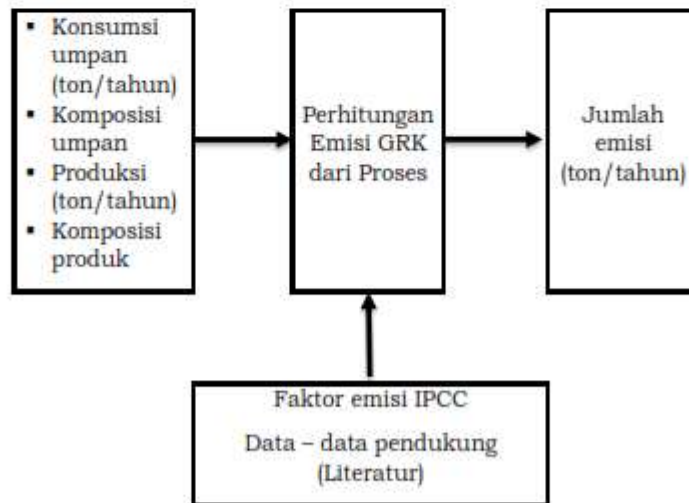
▪ Konsumsi umpan (ton/tahun)
▪ Komposisi umpan
▪ Produksi (ton/tahun)
▪ Komposisi produk

Perhitungan Emisi GRK dari Proses

Jumlah emisi (ton/tahun)

Faktor emisi IPCC

Data – data pendukung (Literatur)